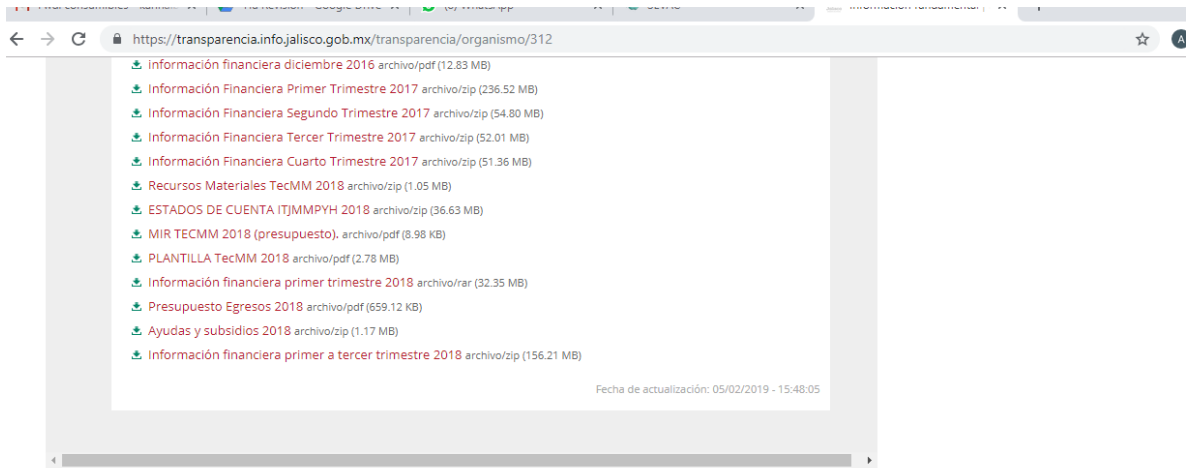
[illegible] × | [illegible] - Google Drive × | (8) WhatsApp × | SEVAC × | Información fundamental | ×

https://transparencia.info.jalisco.gob.mx/transparencia/organismo/312

información financiera diciembre 2016 archivo/pdf (12.83 MB)
Información Financiera Primer Trimestre 2017 archivo/zip (236.52 MB)
Información Financiera Segundo Trimestre 2017 archivo/zip (54.80 MB)
Información Financiera Tercer Trimestre 2017 archivo/zip (52.01 MB)
Información Financiera Cuarto Trimestre 2017 archivo/zip (51.36 MB)
Recursos Materiales TecMM 2018 archivo/zip (1.05 MB)
ESTADOS DE CUENTA ITJMMPYH 2018 archivo/zip (36.63 MB)
MIR TECMM 2018 (presupuesto). archivo/pdf (8.98 KB)
PLANTILLA TecMM 2018 archivo/pdf (2.78 MB)
Información financiera primer trimestre 2018 archivo/rar (32.35 MB)
Presupuesto Egresos 2018 archivo/pdf (659.12 KB)
Ayudas y subsidios 2018 archivo/zip (1.17 MB)
Información financiera primer a tercer trimestre 2018 archivo/zip (156.21 MB)

Fecha de actualización: 05/02/2019 - 15:48:05